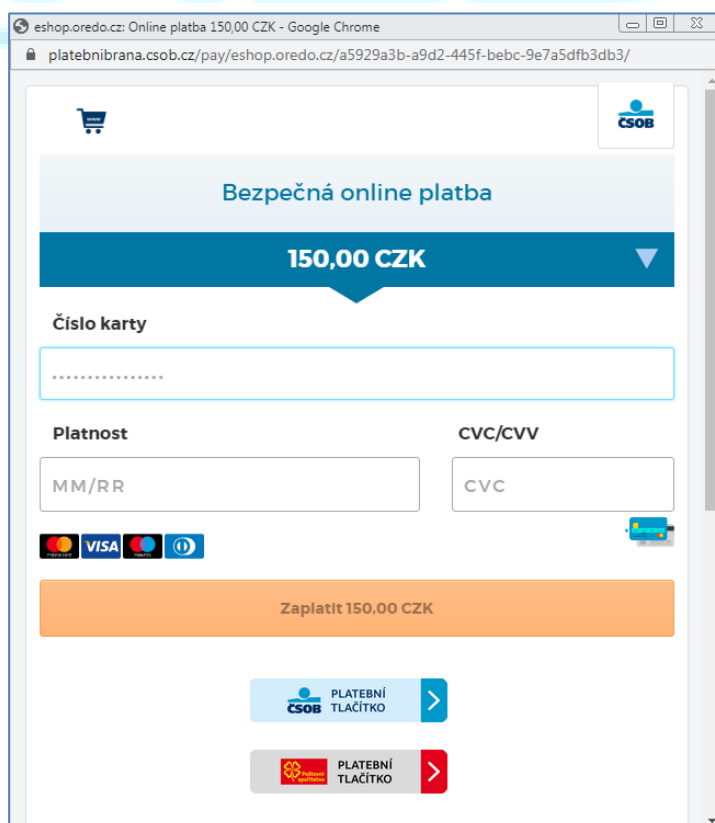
eshop.oredo.cz: Online platba 150,00 CZK - Google Chrome

platebnibrana.csob.cz/pay/eshop.oredo.cz/a5929a3b-a9d2-445f-bebc-9e7a5dfb3db3/

www

ČSOB

Bezpečná online platba

150,00 CZK

Číslo karty

················

Platnost

MM/RR

CVC/CVV

CVC

mastercard VISA maestro

Zaplatit 150,00 CZK

ČSOB PLATEBNÍ TLAČÍTKO

Poštovní spořitelna PLATEBNÍ TLAČÍTKO